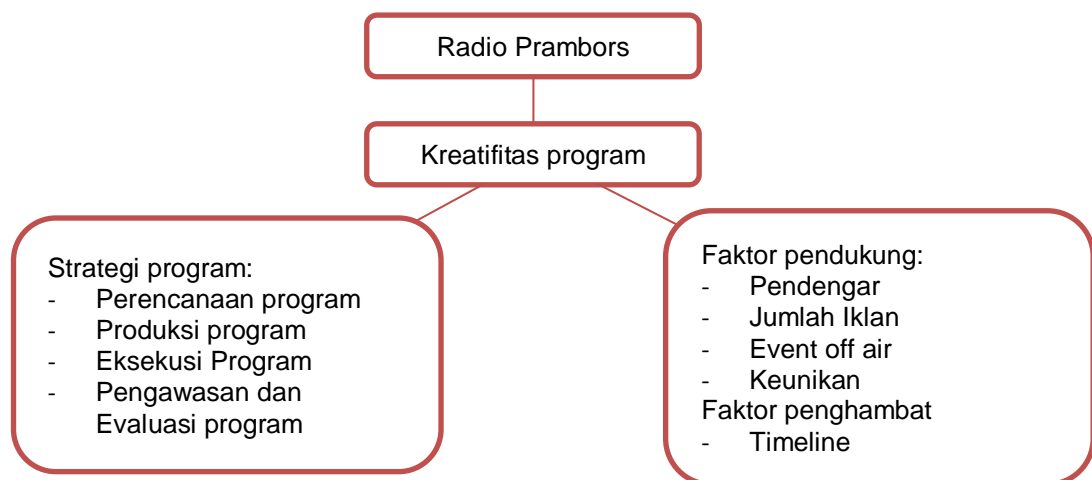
Radio Prambors

Kreatifitas program

Strategi program:
- Perencanaan program
- Produksi program
- Eksekusi Program
- Pengawasan dan Evaluasi program

Faktor pendukung:
- Pendengar
- Jumlah Iklan
- Event off air
- Keunikan
Faktor penghambat
- Timeline